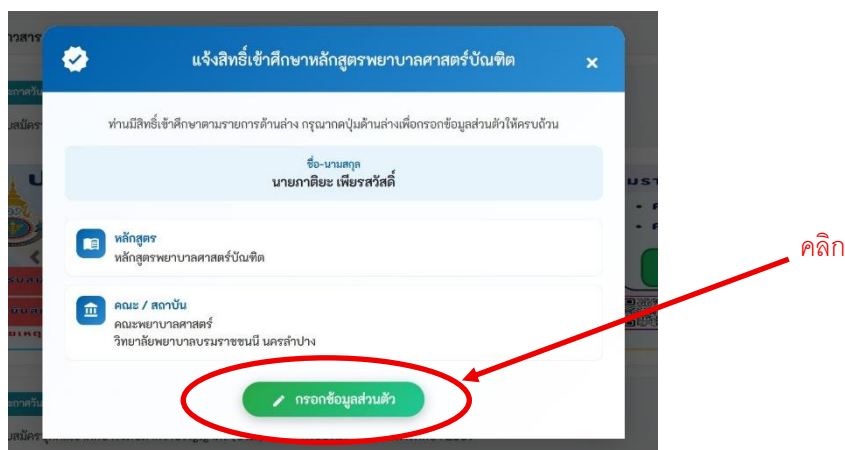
แจ้งสิทธิ์เข้าศึกษาหลักสูตรพยาบาลศาสตร์บัณฑิต ×

ท่านมีสิทธิ์เข้าศึกษาตามรายการด้านล่าง กรุณากดปุ่มด้านล่างเพื่อกรอกข้อมูลส่วนตัวให้ครบถ้วน

ชื่อ-นามสกุล
นายกาติยะ เพียรสวัสดิ์

หลักสูตร
หลักสูตรพยาบาลศาสตร์บัณฑิต

คณะ / สถาบัน
คณะพยาบาลศาสตร์
วิทยาลัยพยาบาลบรมราชชนนี นครลำปาง

กรอกข้อมูลส่วนตัว

คลิก